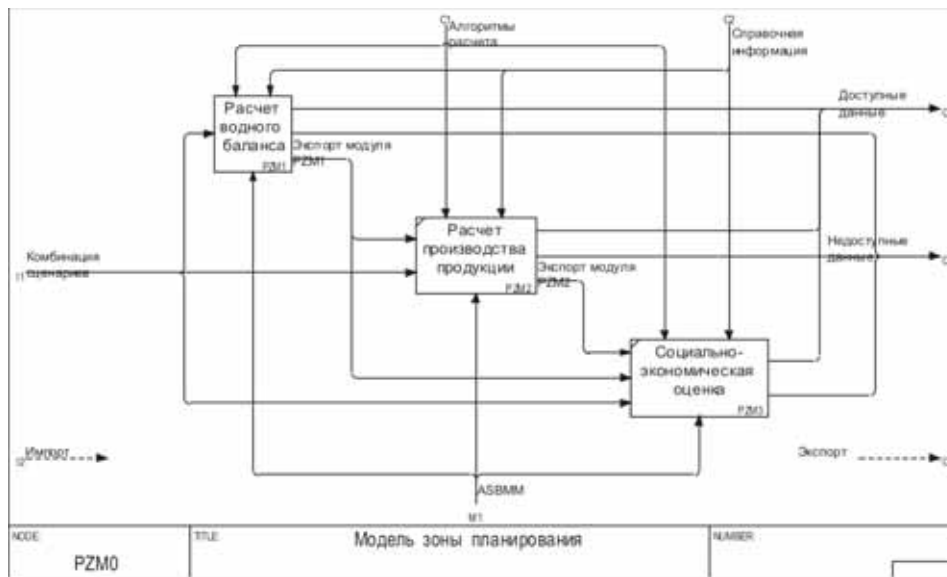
Алгоритмы расчета

Справочная информация

Расчет водного баланса

PZM1

Экспорт модуля PZM1

Доступные данные

Комбинация сценариев

I1

Расчет производства продукции

PZM2

Экспорт модуля PZM2

Недоступные данные

Социально-экономическая оценка

PZM3

Импорт

I2

Экспорт

ASBMM

M1

| NODE | TITLE | NUMBER |
|---|---|---|
| PZM0 | Модель зоны планирования | |